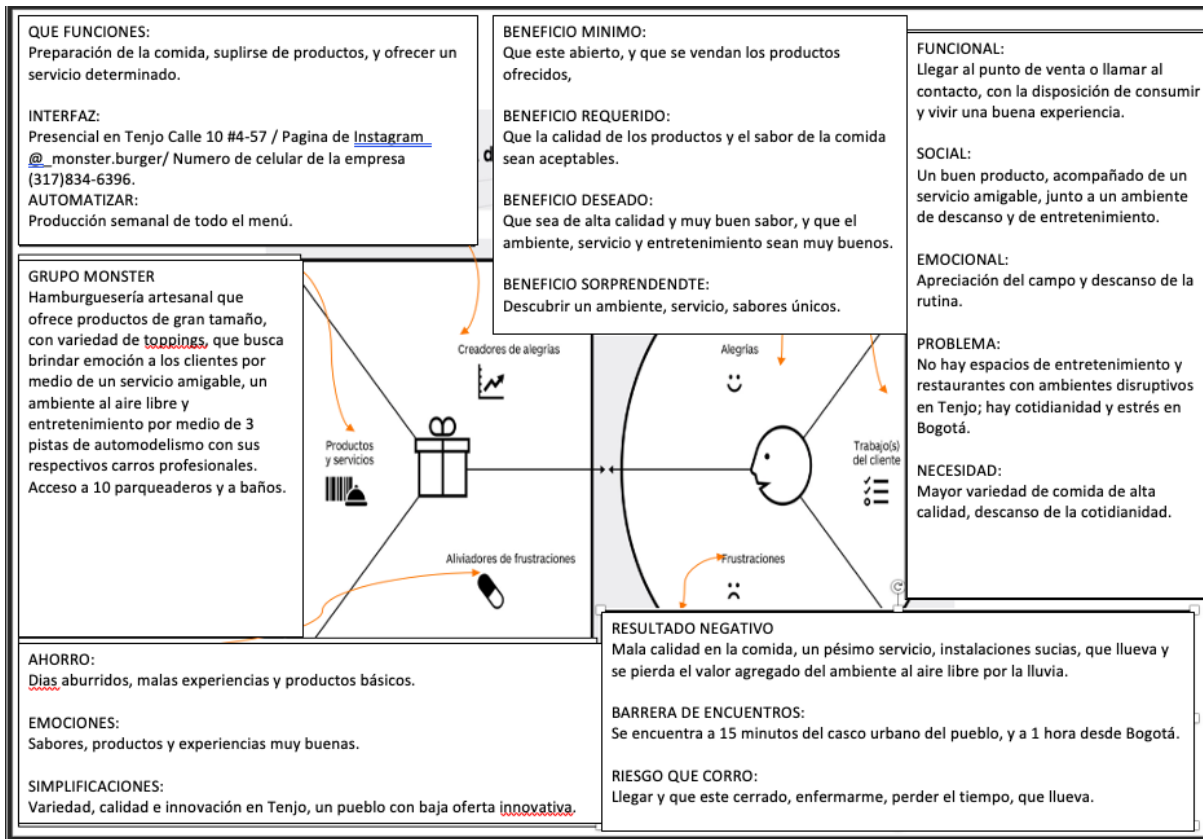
QUE FUNCIONES:
Preparación de la comida, suplirse de productos, y ofrecer un servicio determinado.

INTERFAZ:
Presencial en Tenjo Calle 10 #4-57 / Pagina de Instagram @_monster.burger/ Numero de celular de la empresa (317)834-6396.
AUTOMATIZAR:
Producción semanal de todo el menú.

BENEFICIO MINIMO:
Que este abierto, y que se vendan los productos ofrecidos,

BENEFICIO REQUERIDO:
Que la calidad de los productos y el sabor de la comida sean aceptables.

BENEFICIO DESEADO:
Que sea de alta calidad y muy buen sabor, y que el ambiente, servicio y entretenimiento sean muy buenos.

BENEFICIO SORPRENDENDTE:
Descubrir un ambiente, servicio, sabores únicos.

FUNCIONAL:
Llegar al punto de venta o llamar al contacto, con la disposición de consumir y vivir una buena experiencia.

SOCIAL:
Un buen producto, acompañado de un servicio amigable, junto a un ambiente de descanso y de entretenimiento.

EMOCIONAL:
Apreciación del campo y descanso de la rutina.

PROBLEMA:
No hay espacios de entretenimiento y restaurantes con ambientes disruptivos en Tenjo; hay cotidianidad y estrés en Bogotá.

NECESIDAD:
Mayor variedad de comida de alta calidad, descanso de la cotidianidad.

GRUPO MONSTER
Hamburguesería artesanal que ofrece productos de gran tamaño, con variedad de toppings, que busca brindar emoción a los clientes por medio de un servicio amigable, un ambiente al aire libre y entretenimiento por medio de 3 pistas de automodelismo con sus respectivos carros profesionales. Acceso a 10 parqueaderos y a baños.

d

Creadores de alegrías

Productos y servicios

Aliviadores de frustraciones

Alegrías

Trabajo(s) del cliente

Frustraciones

RESULTADO NEGATIVO
Mala calidad en la comida, un pésimo servicio, instalaciones sucias, que llueva y se pierda el valor agregado del ambiente al aire libre por la lluvia.

BARRERA DE ENCUENTROS:
Se encuentra a 15 minutos del casco urbano del pueblo, y a 1 hora desde Bogotá.

RIESGO QUE CORRO:
Llegar y que este cerrado, enfermarme, perder el tiempo, que llueva.

AHORRO:
Dias aburridos, malas experiencias y productos básicos.

EMOCIONES:
Sabores, productos y experiencias muy buenas.

SIMPLIFICACIONES:
Variedad, calidad e innovación en Tenjo, un pueblo con baja oferta innovativa.